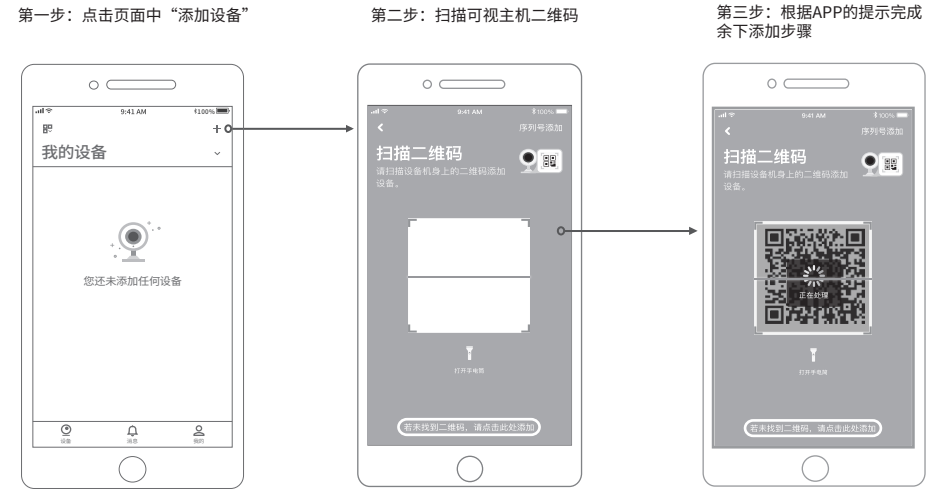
第一步：点击页面中“添加设备”

9:41 AM

100%

+

我的设备

您还未添加任何设备

设备

消息

我的

第二步：扫描可视主机二维码

9:41 AM

100%

序列号添加

扫描二维码

请扫描设备机身上的二维码添加设备。

打开手电筒

若未找到二维码，请点击此处添加

第三步：根据APP的提示完成余下添加步骤

9:41 AM

100%

序列号添加

扫描二维码

请扫描设备机身上的二维码添加设备。

正在处理

打开手电筒

若未找到二维码，请点击此处添加